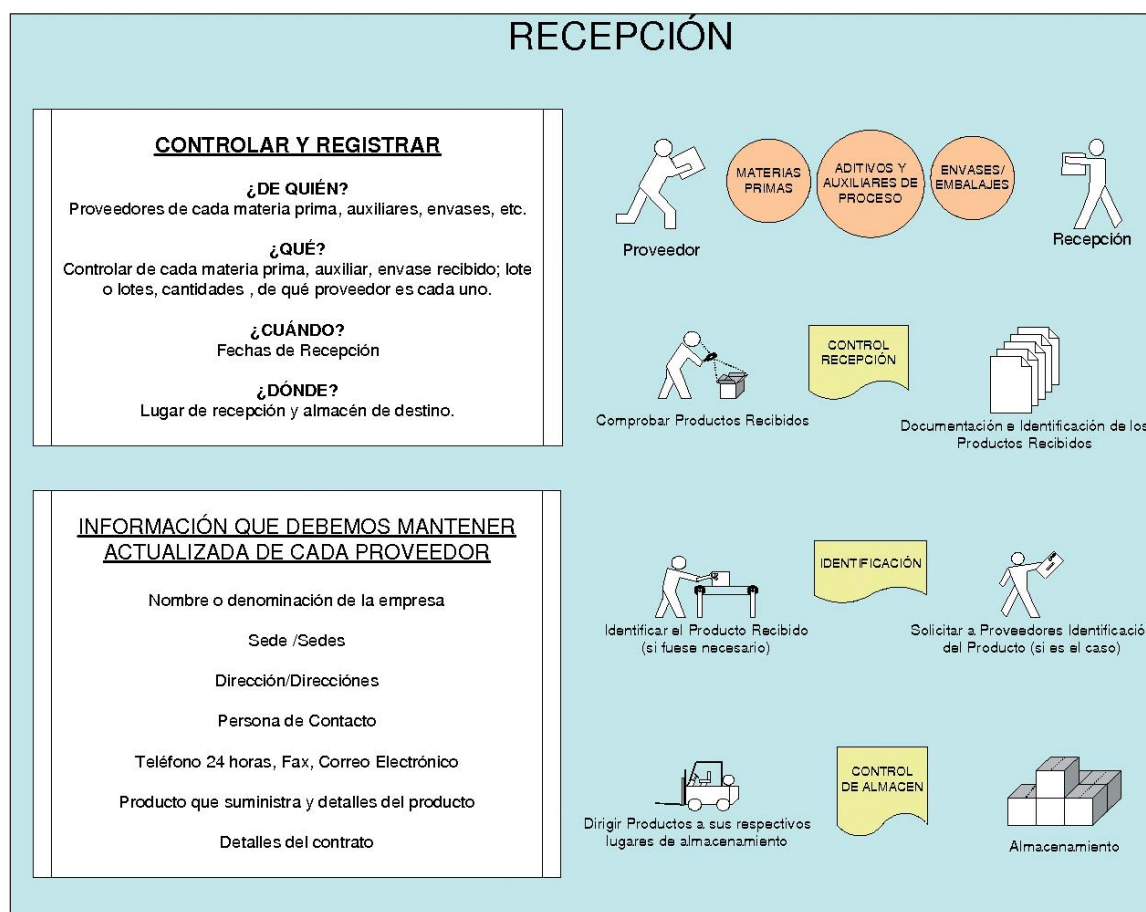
RECEPCIÓN

CONTROLAR Y REGISTRAR

¿DE QUIÉN?
Proveedores de cada materia prima, auxiliares, envases, etc.

¿QUÉ?
Controlar de cada materia prima, auxiliar, envase recibido; lote o lotes, cantidades , de qué proveedor es cada uno.

¿CUÁNDO?
Fechas de Recepción

¿DÓNDE?
Lugar de recepción y almacén de destino.

INFORMACIÓN QUE DEBEMOS MANTENER ACTUALIZADA DE CADA PROVEEDOR

Nombre o denominación de la empresa

Sede /Sedes

Dirección/Direcciónes

Persona de Contacto

Teléfono 24 horas, Fax, Correo Electrónico

Producto que suministra y detalles del producto

Detalles del contrato

MATERIAS PRIMAS

ADITIVOS Y AUXILIARES DE PROCESO

ENVASES/ EMBALAJES

Proveedor

Recepción

CONTROL RECEPCIÓN

Comprobar Productos Recibidos

Documentación e Identificación de los Productos Recibidos

IDENTIFICACIÓN

Identificar el Producto Recibido (si fuese necesario)

Solicitar a Proveedores Identificació del Producto (si es el caso)

CONTROL DE ALMACEN

Dirigir Productos a sus respectivos lugares de almacenamiento

Almacenamiento